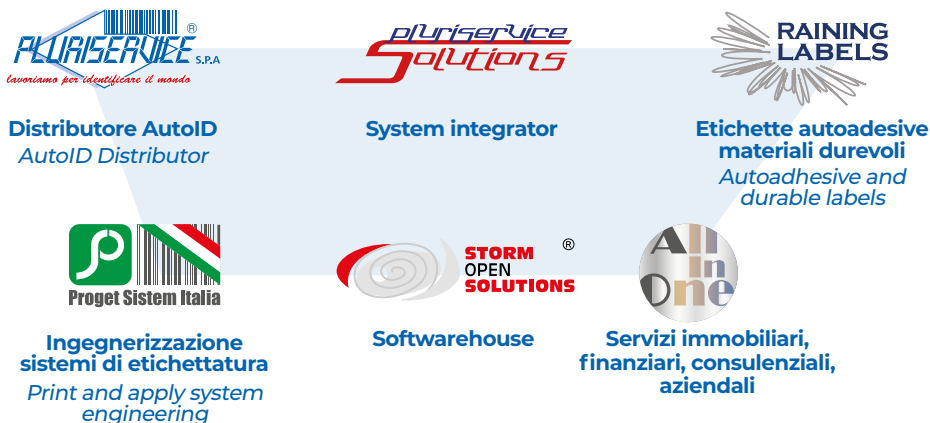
PLURISERVICE ® S.P.A
lavoriamo per identificare il mondo

pluriservice Solutions

RAINING LABELS

Distributore AutoID
AutoID Distributor

System integrator

Etichette autoadesive materiali durevoli
Autoadhesive and durable labels

Proget Sistem Italia

STORM OPEN SOLUTIONS ®

All in One

Ingegnerizzazione sistemi di etichettatura
Print and apply system engineering

Softwarehouse

Servizi immobiliari, finanziari, consulenziali, aziendali